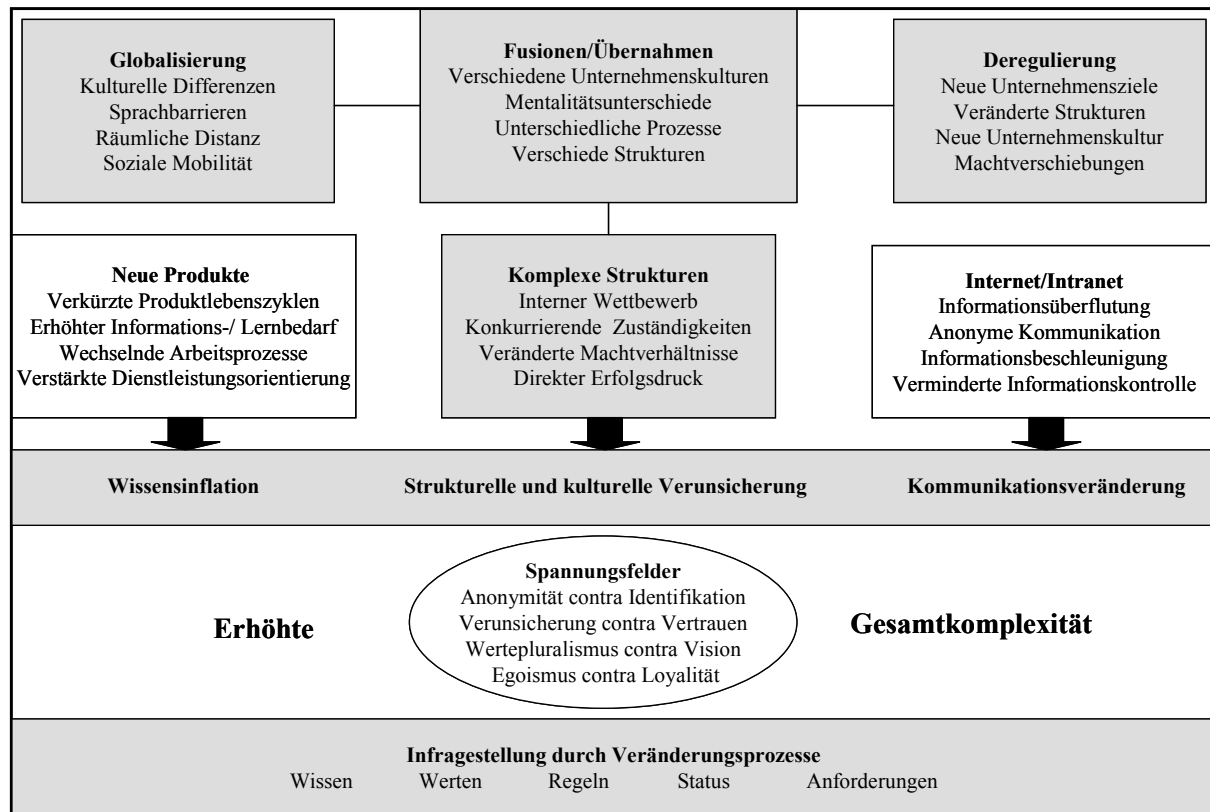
**Globalisierung**
Kulturelle Differenzen
Sprachbarrieren
Räumliche Distanz
Soziale Mobilität

**Fusionen/Übernahmen**
Verschiedene Unternehmenskulturen
Mentalitätsunterschiede
Unterschiedliche Prozesse
Verschiede Strukturen

**Deregulierung**
Neue Unternehmensziele
Veränderte Strukturen
Neue Unternehmenskultur
Machtverschiebungen

**Neue Produkte**
Verkürzte Produktlebenszyklen
Erhöhter Informations-/ Lernbedarf
Wechselnde Arbeitsprozesse
Verstärkte Dienstleistungsorientierung

**Komplexe Strukturen**
Interner Wettbewerb
Konkurrierende Zuständigkeiten
Veränderte Machtverhältnisse
Direkter Erfolgsdruck

**Internet/Intranet**
Informationsüberflutung
Anonyme Kommunikation
Informationsbeschleunigung
Verminderte Informationskontrolle

**Wissensinflation** **Strukturelle und kulturelle Verunsicherung** **Kommunikationsveränderung**

**Erhöhte**

**Spannungsfelder**
Anonymität contra Identifikation
Verunsicherung contra Vertrauen
Wertepluralismus contra Vision
Egoismus contra Loyalität

**Gesamtkomplexität**

**Infragestellung durch Veränderungsprozesse**
Wissen Werten Regeln Status Anforderungen